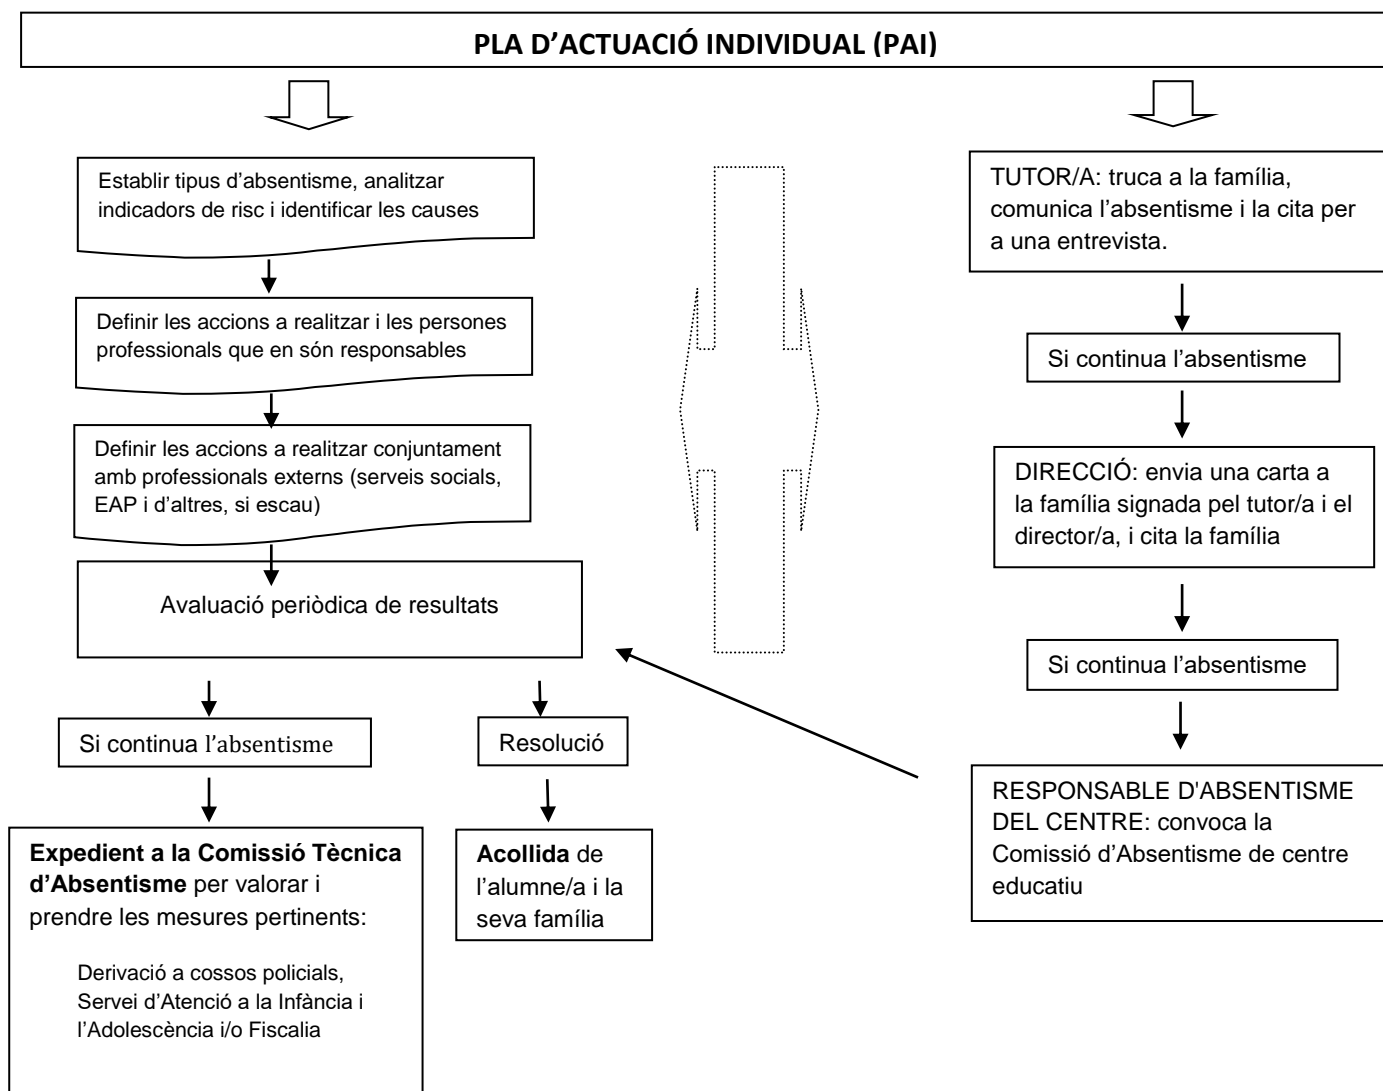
PLA D'ACTUACIÓ INDIVIDUAL (PAI)

Establir tipus d'absentisme, analitzar indicadors de risc i identificar les causes

Definir les accions a realitzar i les persones professionals que en són responsables

Definir les accions a realitzar conjuntament amb professionals externs (serveis socials, EAP i d'altres, si escau)

Avaluació periòdica de resultats

Si continua l'absentisme

Resolució

Expedient a la Comissió Tècnica d'Absentisme per valorar i prendre les mesures pertinents:

Derivació a cossos policials, Servei d'Atenció a la Infància i l'Adolescència i/o Fiscalia

Acollida de l'alumne/a i la seva família

TUTOR/A: truca a la família, comunica l'absentisme i la cita per a una entrevista.

Si continua l'absentisme

DIRECCIÓ: envia una carta a la família signada pel tutor/a i el director/a, i cita la família

Si continua l'absentisme

RESPONSABLE D'ABSENTISME DEL CENTRE: convoca la Comissió d'Absentisme de centre educatiu